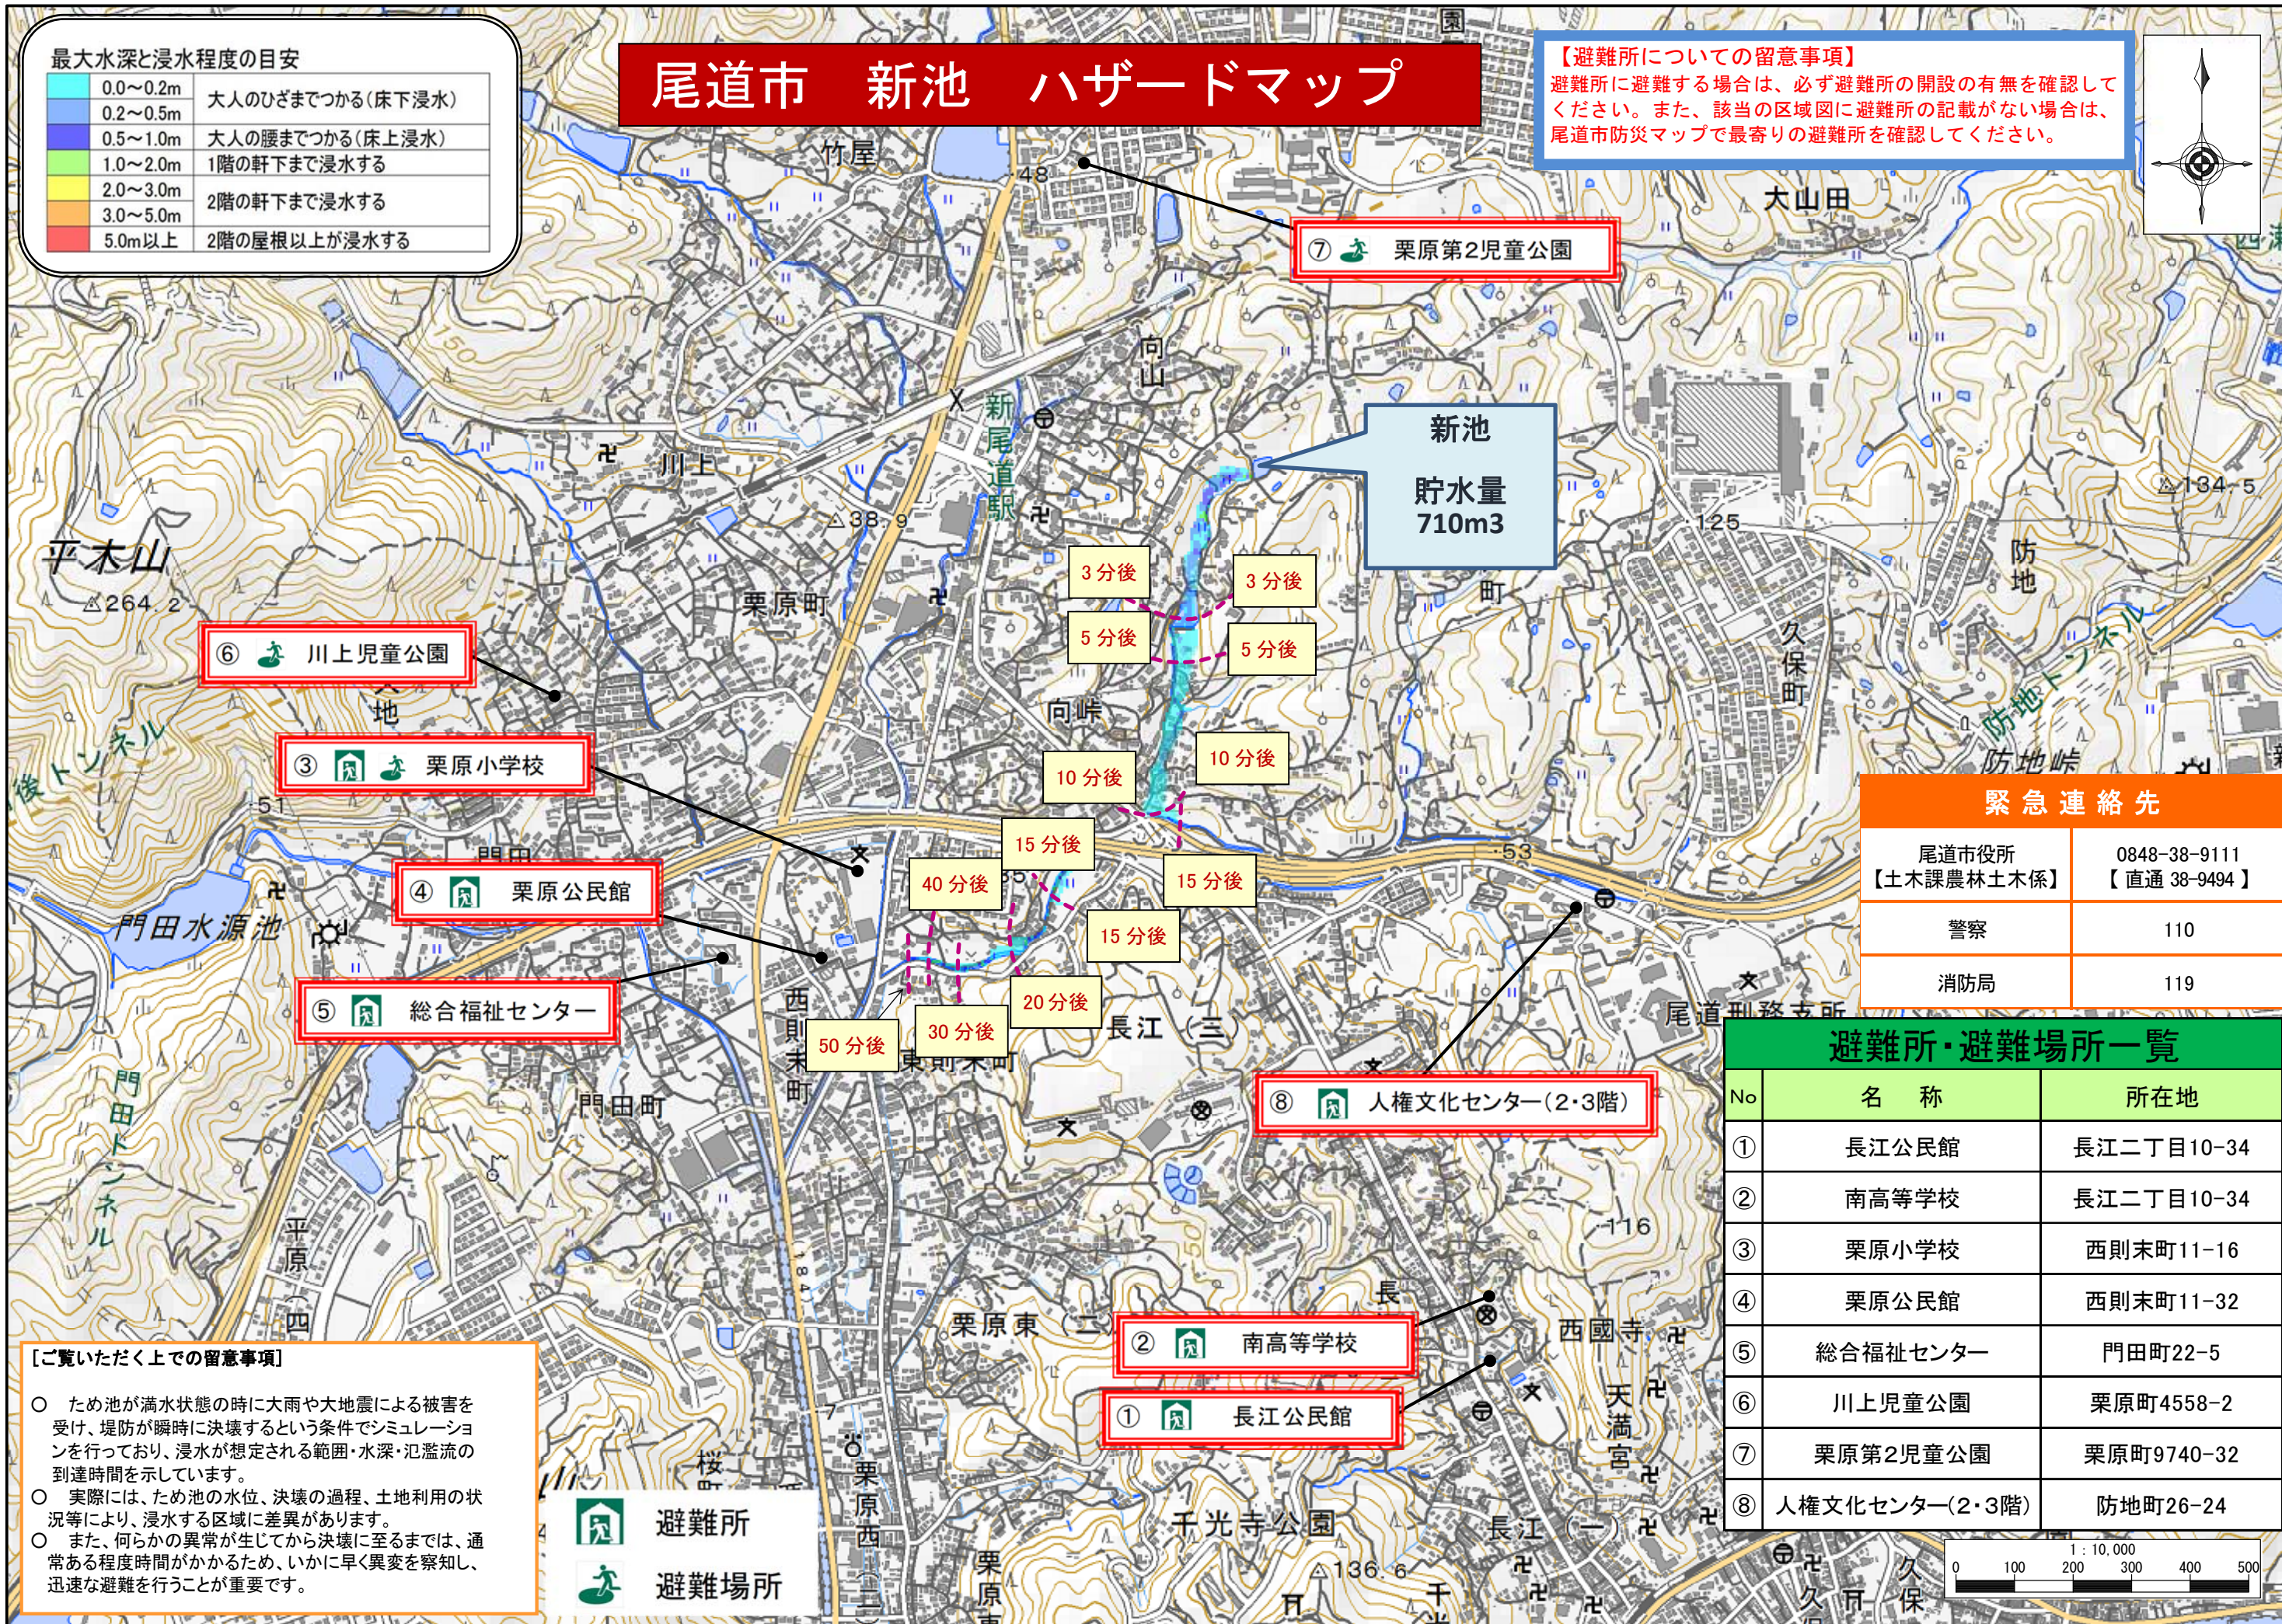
最大水深と浸水程度の目安

| | |
|---|---|
| 0.0～0.2m | 大人のひざまでつかる(床下浸水) |
| 0.2～0.5m | |
| 0.5～1.0m | 大人の腰までつかる(床上浸水) |
| 1.0～2.0m | 1階の軒下まで浸水する |
| 2.0～3.0m | 2階の軒下まで浸水する |
| 3.0～5.0m | |
| 5.0m以上 | 2階の屋根以上が浸水する |

尾道市　新池　ハザードマップ

【避難所についての留意事項】
避難所に避難する場合は、必ず避難所の開設の有無を確認してください。また、該当の区域図に避難所の記載がない場合は、尾道市防災マップで最寄りの避難所を確認してください。

竹屋

48

⑦ 栗原第2児童公園

大山田

向山

新尾道駅

新池

貯水量 710m3

川上

38.9

134.5

125

平木山

264.2

栗原町

3分後

3分後

5分後

5分後

防地

⑥ 川上児童公園

向峠

久保町

防地トンネル

防地峠

③ 栗原小学校

10分後

10分後

後トンネル

51

門田

15分後

15分後

53

④ 栗原公民館

40分後

15分後

門田水源池

⑤ 総合福祉センター

20分後

50分後

30分後

西則末町

東則末町

長江三

尾道刑務支所

門田トンネル

門田町

⑧ 人権文化センター(2・3階)

緊急連絡先

| | |
|---|---|
| 尾道市役所【土木課農林土木係】 | 0848-38-9111【直通 38-9494】 |
| 警察 | 110 |
| 消防局 | 119 |

避難所・避難場所一覧

| No | 名　称 | 所在地 |
|---|---|---|
| ① | 長江公民館 | 長江二丁目10-34 |
| ② | 南高等学校 | 長江二丁目10-34 |
| ③ | 栗原小学校 | 西則末町11-16 |
| ④ | 栗原公民館 | 西則末町11-32 |
| ⑤ | 総合福祉センター | 門田町22-5 |
| ⑥ | 川上児童公園 | 栗原町4558-2 |
| ⑦ | 栗原第2児童公園 | 栗原町9740-32 |
| ⑧ | 人権文化センター(2・3階) | 防地町26-24 |

平原四

184

116

栗原東

長

西國寺

② 南高等学校

① 長江公民館

天満宮

[ご覧いただく上での留意事項]
○ ため池が満水状態の時に大雨や大地震による被害を受け、堤防が瞬時に決壊するという条件でシミュレーションを行っており、浸水が想定される範囲・水深・氾濫流の到達時間を示しています。
○ 実際には、ため池の水位、決壊の過程、土地利用の状況等により、浸水する区域に差異があります。
○ また、何らかの異常が生じてから決壊に至るまでは、通常ある程度時間がかかるため、いかに早く異変を察知し、迅速な避難を行うことが重要です。

避難所

避難場所

桜

栗原西

栗原

千光寺公園

136.6

長江一

久保

1:10,000
0 100 200 300 400 500